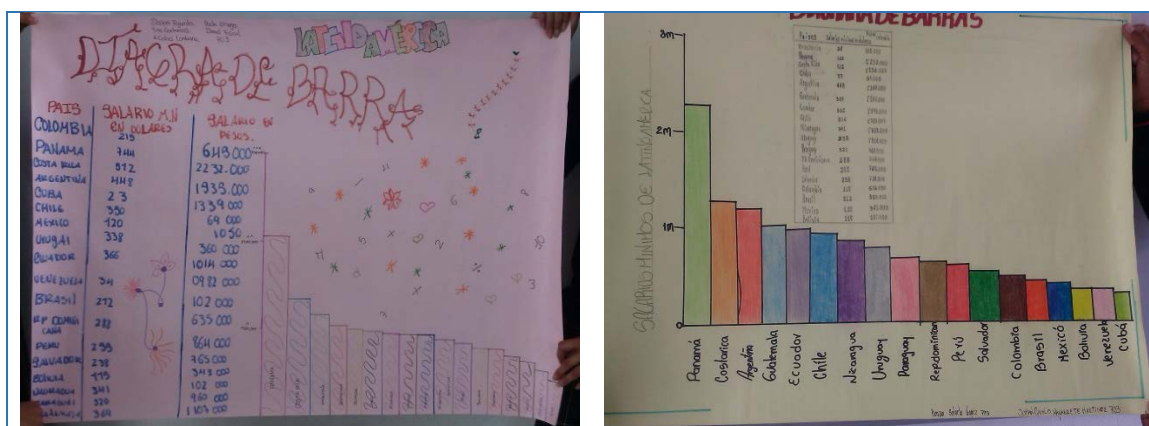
DIAGRAMA DE BARRA

LATINOAMÉRICA

| PAIS | SALARIO MIN EN DOLARES | SALARIO EN PESOS |
|---|---|---|
| COLOMBIA | 215 | 649.000 |
| PANAMA | 744 | 2232.000 |
| COSTA RICA | 512 | 1935.000 |
| ARGENTINA | 448 | 1339.000 |
| CUBA | 23 | 69.000 |
| CHILE | 350 | 1050 |
| MEXICO | 120 | 360.000 |
| URUGUAY | 338 | 1014.000 |
| ECUADOR | 366 | 0982.000 |
| VENEZUELA | 34 | 102.000 |
| BRASIL | 212 | 635.000 |
| REP DOMINICANA | 288 | 864.000 |
| PERU | 255 | 765.000 |
| SALVADOR | 238 | 343.000 |
| BOLIVIA | 175 | 102.000 |
| NICARAGUA | 341 | 960.000 |
| PARAGUAY | 320 | 1107.000 |
| GUATEMALA | 369 | |

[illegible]

DIAGRAMA DE BARRAS

3m
2m
1m

SALARIOS MINIMOS DE LATINOAMERICA

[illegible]

Panamá, Costarica, Argentina, Guatemala, Ecuador, Chile, Nicaragua, Uruguay, Paraguay, Repdominicana, Perú, Salvador, Colombia, Brasil, México, Bolivia, Venezuela, Cubá

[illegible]